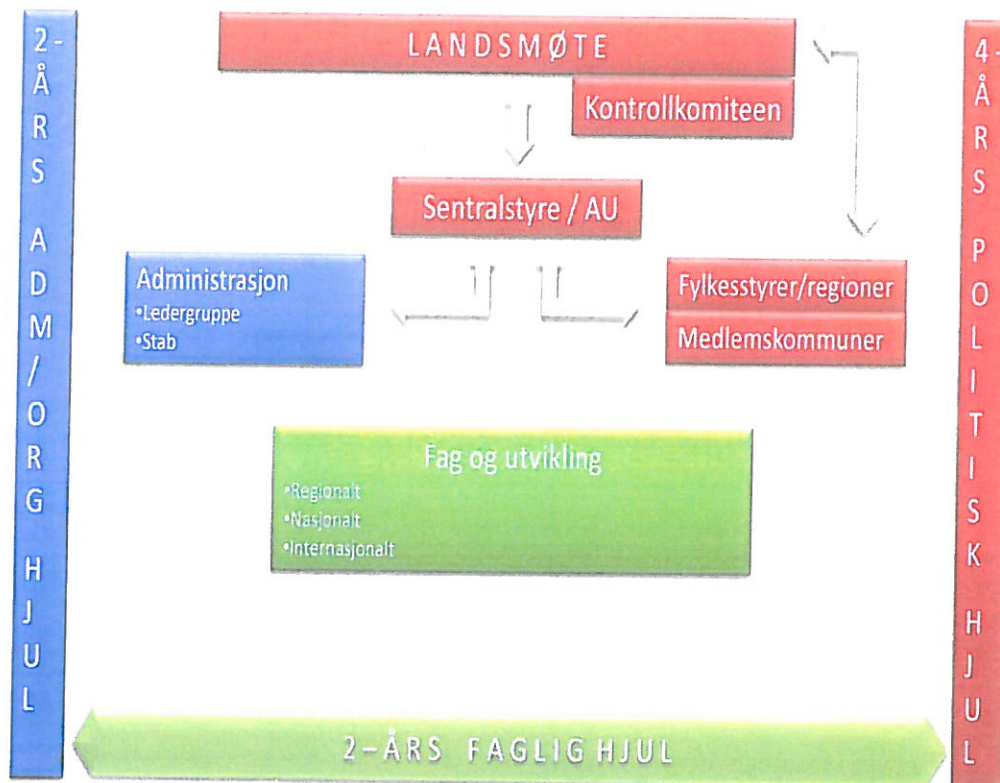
2-ÅRS ADM/ORG HJUL

LANDSMØTE

Kontrollkomiteen

Sentralstyre / AU

Administrasjon
•Ledergruppe
•Stab

Fylkesstyrer/regioner

Medlemskommuner

Fag og utvikling
•Regionalt
•Nasjonalt
•Internasjonalt

4-ÅRS POLITISK HJUL

2-ÅRS FAGLIG HJUL